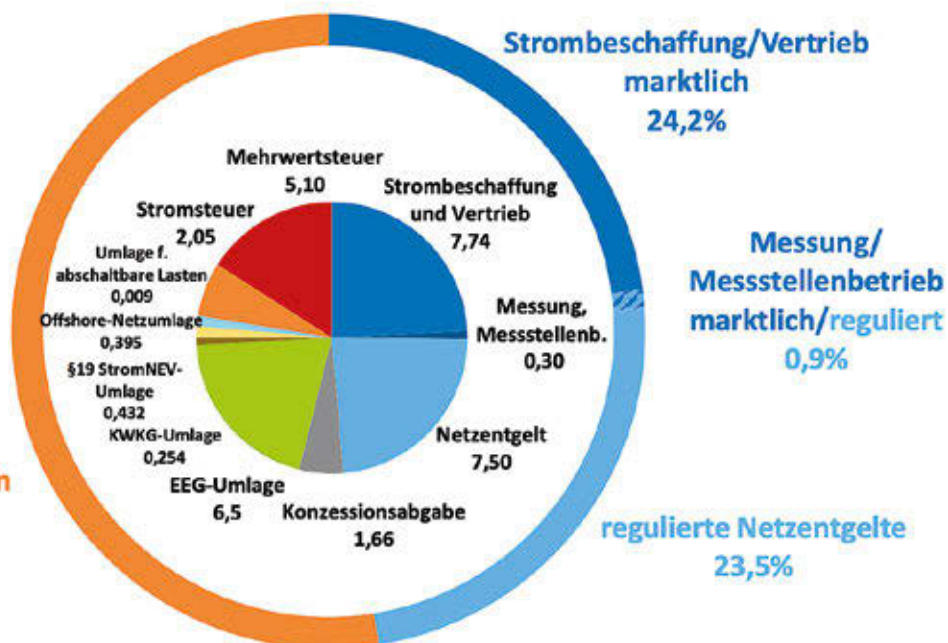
Strombeschaffung/Vertrieb marktlich 24,2%

Mehrwertsteuer 5,10

Strombeschaffung und Vertrieb 7,74

Stromsteuer 2,05

Umlage f. abschaltbare Lasten 0,009

Offshore-Netzumlage 0,395

§19 StromNEV-Umlage 0,432

KWKG-Umlage 0,254

EEG-Umlage 6,5

Konzessionsabgabe 1,66

Netzentgelt 7,50

Messung, Messstellenb. 0,30

Messung/ Messstellenbetrieb marktlich/reguliert 0,9%

regulierte Netzentgelte 23,5%

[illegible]n